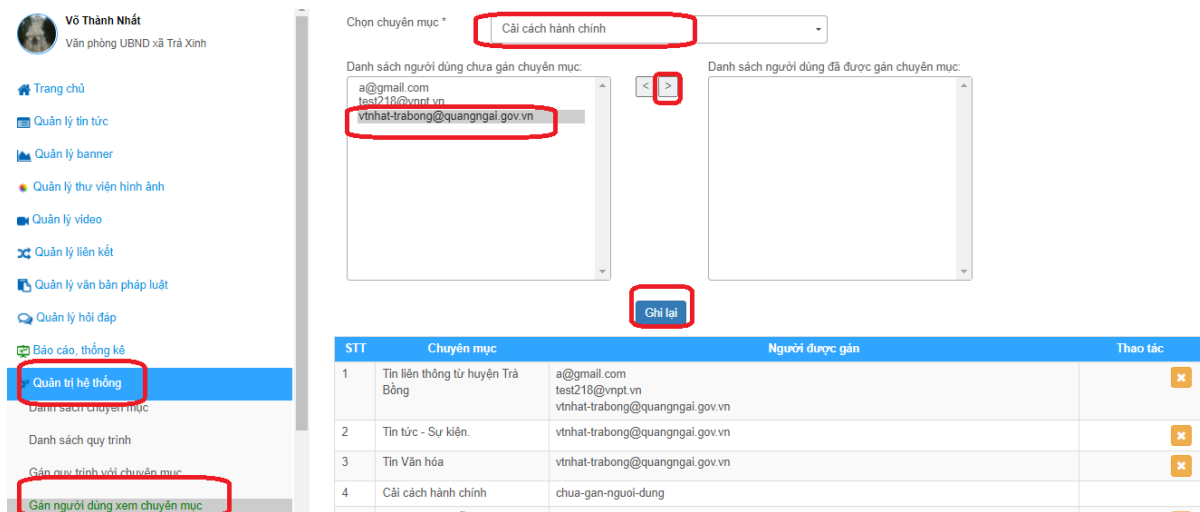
Võ Thành Nhất
Văn phòng UBND xã Trà Xinh

Trang chủ
Quản lý tin tức
Quản lý banner
Quản lý thư viện hình ảnh
Quản lý video
Quản lý liên kết
Quản lý văn bản pháp luật
Quản lý hỏi đáp
Báo cáo, thống kê
Quản trị hệ thống
Danh sách chuyên mục
Danh sách quy trình
Gán quy trình với chuyên mục
Gán người dùng xem chuyên mục

Chọn chuyên mục *
Cải cách hành chính

Danh sách người dùng chưa gán chuyên mục:
a@gmail.com
test218@vnpt.vn
vtnhat-trabong@quangngai.gov.vn

<
>

Danh sách người dùng đã được gán chuyên mục:

Ghi lại

| STT | Chuyên mục | Người được gán | Thao tác |
|---|---|---|---|
| 1 | Tin liên thông từ huyện Trà Bồng | a@gmail.com test218@vnpt.vn vtnhat-trabong@quangngai.gov.vn | ✖ |
| 2 | Tin tức - Sự kiện. | vtnhat-trabong@quangngai.gov.vn | ✖ |
| 3 | Tin Văn hóa | vtnhat-trabong@quangngai.gov.vn | ✖ |
| 4 | Cải cách hành chính | chua-gan-nguoi-dung | |